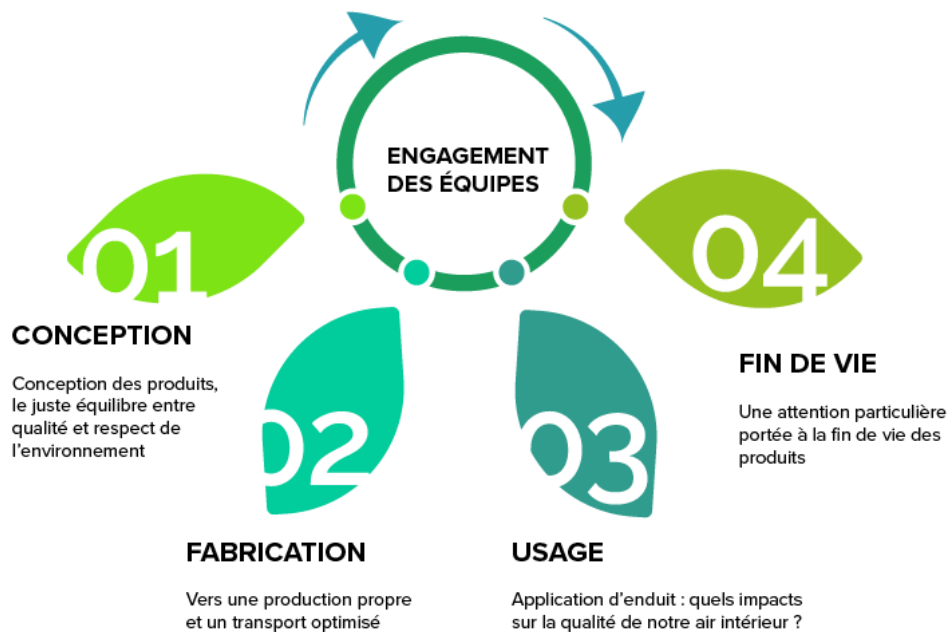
ENGAGEMENT DES ÉQUIPES

01

CONCEPTION

Conception des produits, le juste équilibre entre qualité et respect de l'environnement

02

FABRICATION

Vers une production propre et un transport optimisé

03

USAGE

Application d'enduit : quels impacts sur la qualité de notre air intérieur ?

04

FIN DE VIE

Une attention particulière portée à la fin de vie des produits